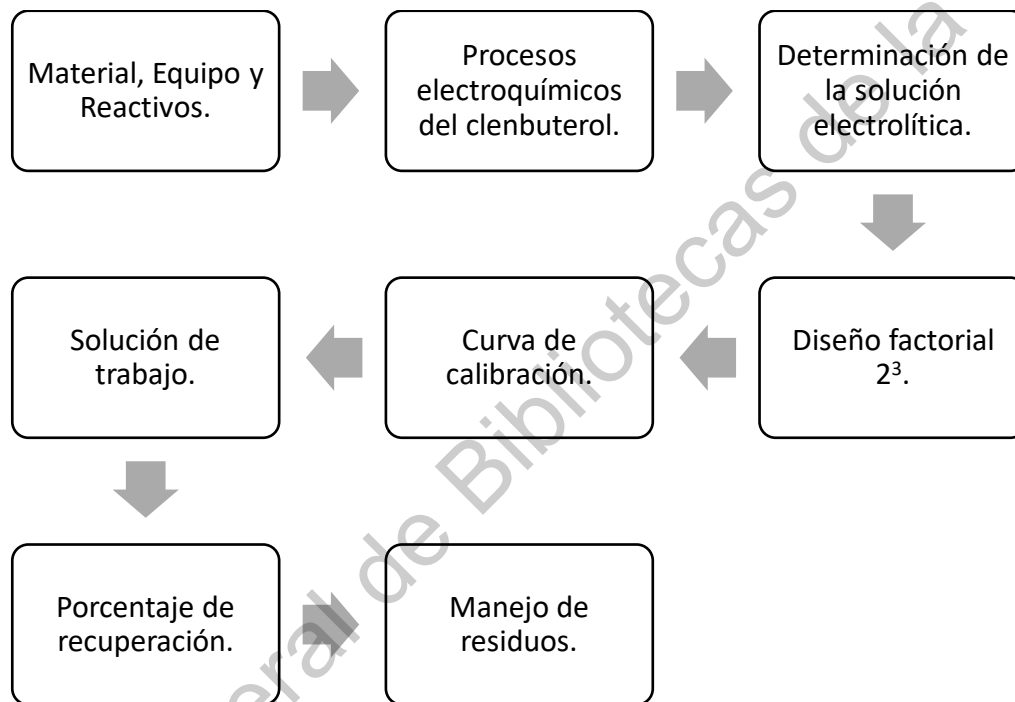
Material, Equipo y Reactivos.

Procesos electroquímicos del clenbuterol.

Determinación de la solución electrolítica.

Diseño factorial $2^3$.

Curva de calibración.

Solución de trabajo.

Porcentaje de recuperación.

Manejo de residuos.

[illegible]eral de Bibliotecas de la